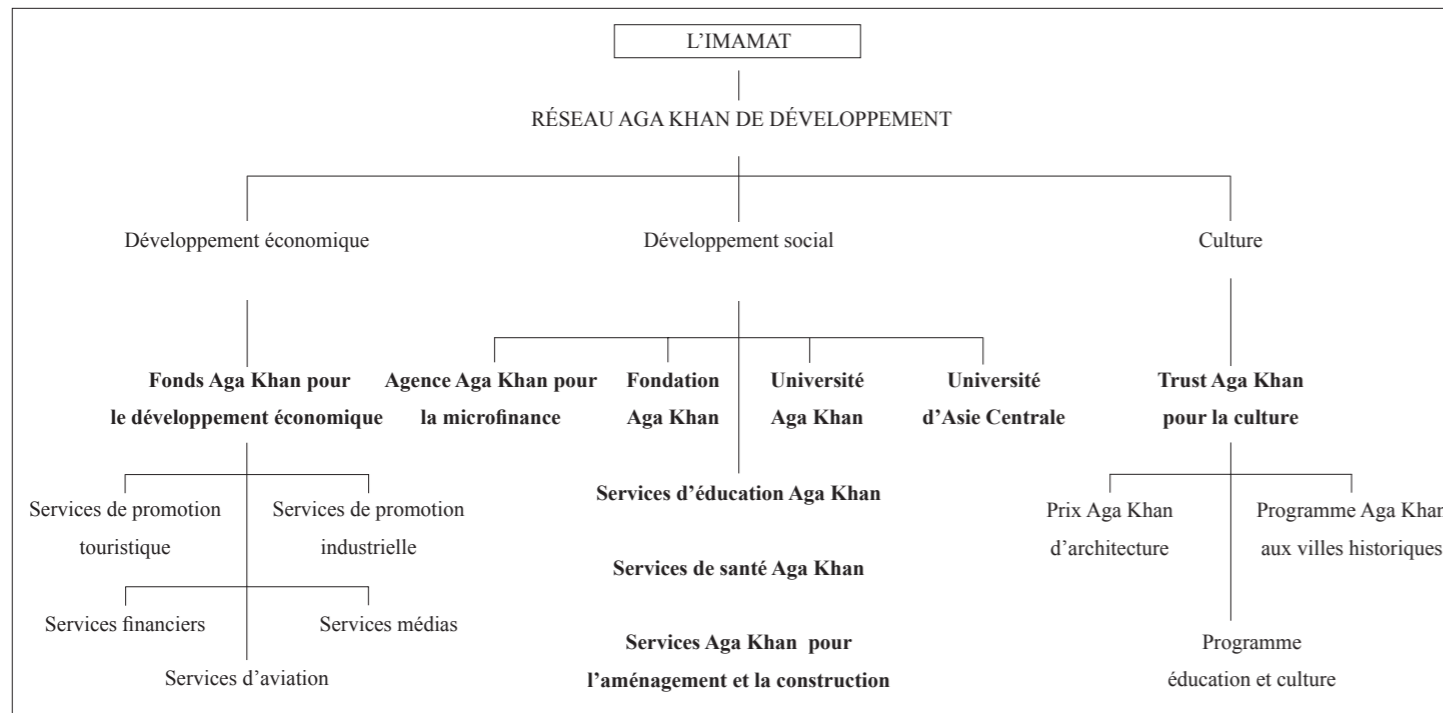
L'IMAMAT

RÉSEAU AGA KHAN DE DÉVELOPPEMENT

Développement économique

Développement social

Culture

Fonds Aga Khan pour le développement économique

Agence Aga Khan pour la microfinance

Fondation Aga Khan

Université Aga Khan

Université d'Asie Centrale

Trust Aga Khan pour la culture

Services de promotion touristique

Services de promotion industrielle

Services financiers

Services médias

Services d'aviation

Services d'éducation Aga Khan

Services de santé Aga Khan

Services Aga Khan pour l'aménagement et la construction

Prix Aga Khan d'architecture

Programme Aga Khan aux villes historiques

Programme éducation et culture